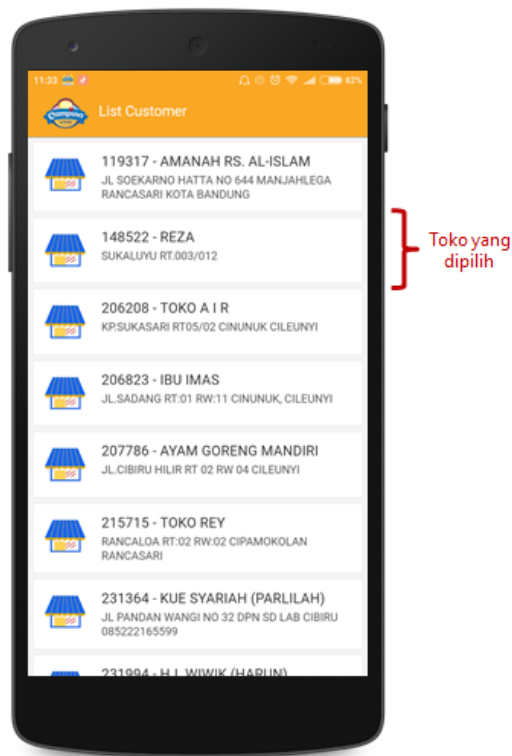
11:33 62%

Campina

List Customer

119317 - AMANAH RS. AL-ISLAM
JL SOEKARNO HATTA NO 644 MANJAHLEGA RANCASARI KOTA BANDUNG

148522 - REZA
SUKALUYU RT.003/012

Toko yang dipilih

206208 - TOKO A I R
KP.SUKASARI RT05/02 CINUNUK CILEUNYI

206823 - IBU IMAS
JL.SADANG RT:01 RW:11 CINUNUK, CILEUNYI

207786 - AYAM GORENG MANDIRI
JL.CIBIRU HILIR RT 02 RW 04 CILEUNYI

215715 - TOKO REY
RANCALOA RT:02 RW:02 CIPAMOKOLAN RANCASARI

231364 - KUE SYARIAH (PARLILAH)
JL PANDAN WANGI NO 32 DPN SD LAB CIBIRU 085222165599

231994 - H.I. WIWIK (HARUN)